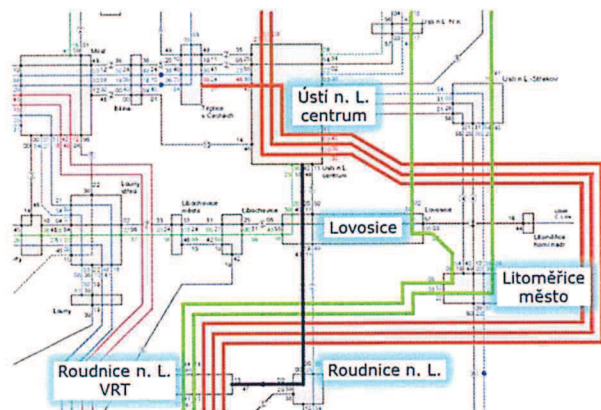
Ústí n. L. centrum

Lovosice

Litoměřice město

Roudnice n. L. VRT

Roudnice n. L.

Most

Bílina

Teplice v Čechách

Ústí n. L. centrum

Ústí n. L. hl. n.

Ústí n. L.-Střekov

Louny střed

Louny

Libochovice město

Libochovice

Lovosice

Litoměřice horní nádr.

Litoměřice město